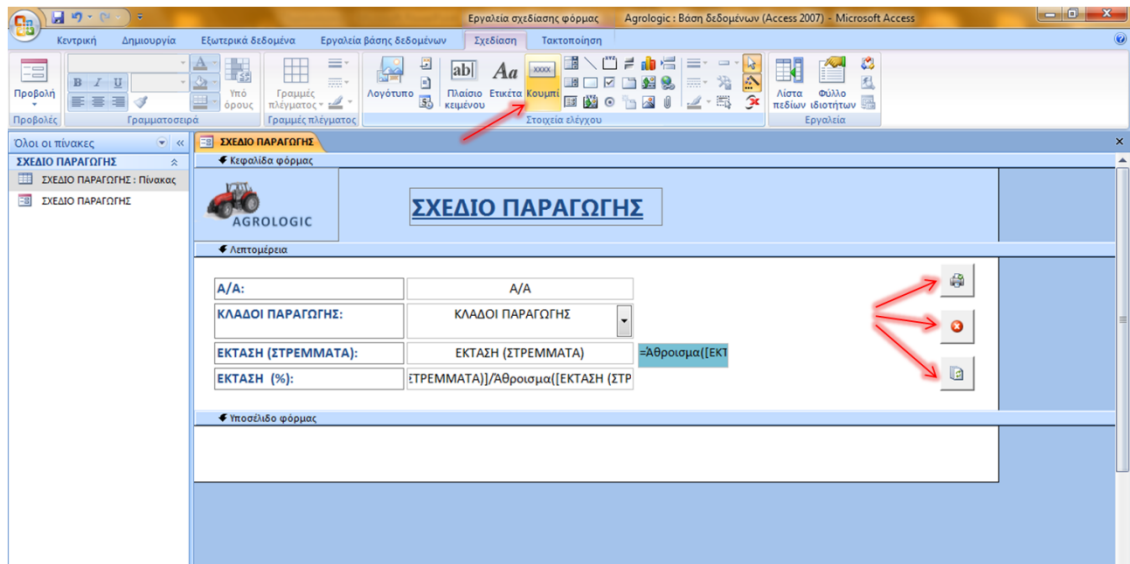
Εργαλεία σχεδίασης φόρμας Agrologic : Βάση δεδομένων (Access 2007) - Microsoft Access

Κεντρική Δημιουργία Εξωτερικά δεδομένα Εργαλεία βάσης δεδομένων Σχεδίαση Τακτοποίηση

Προβολή
Προβολές
Υπό όρους
Γραμματοσειρά
Γραμμές πλέγματος
Γραμμές πλέγματος
Λογότυπο
Πλαίσιο κειμένου
Ετικέτα
Κουμπί
Στοιχεία ελέγχου
Λίστα πεδίων
Φύλλο ιδιοτήτων
Εργαλεία

Όλοι οι πίνακες
ΣΧΕΔΙΟ ΠΑΡΑΓΩΓΗΣ
ΣΧΕΔΙΟ ΠΑΡΑΓΩΓΗΣ : Πίνακας
ΣΧΕΔΙΟ ΠΑΡΑΓΩΓΗΣ

ΣΧΕΔΙΟ ΠΑΡΑΓΩΓΗΣ
Κεφαλίδα φόρμας
AGROLOGIC
ΣΧΕΔΙΟ ΠΑΡΑΓΩΓΗΣ
Λεπτομέρεια

| Α/Α: | Α/Α |
|---|---|
| ΚΛΑΔΟΙ ΠΑΡΑΓΩΓΗΣ: | ΚΛΑΔΟΙ ΠΑΡΑΓΩΓΗΣ |
| ΕΚΤΑΣΗ (ΣΤΡΕΜΜΑΤΑ): | ΕΚΤΑΣΗ (ΣΤΡΕΜΜΑΤΑ) |
| ΕΚΤΑΣΗ (%): | ΣΤΡΕΜΜΑΤΑ)]/Άθροισμα([ΕΚΤΑΣΗ (ΣΤΡ |

=Άθροισμα([ΕΚΤ

Υποσέλιδο φόρμας